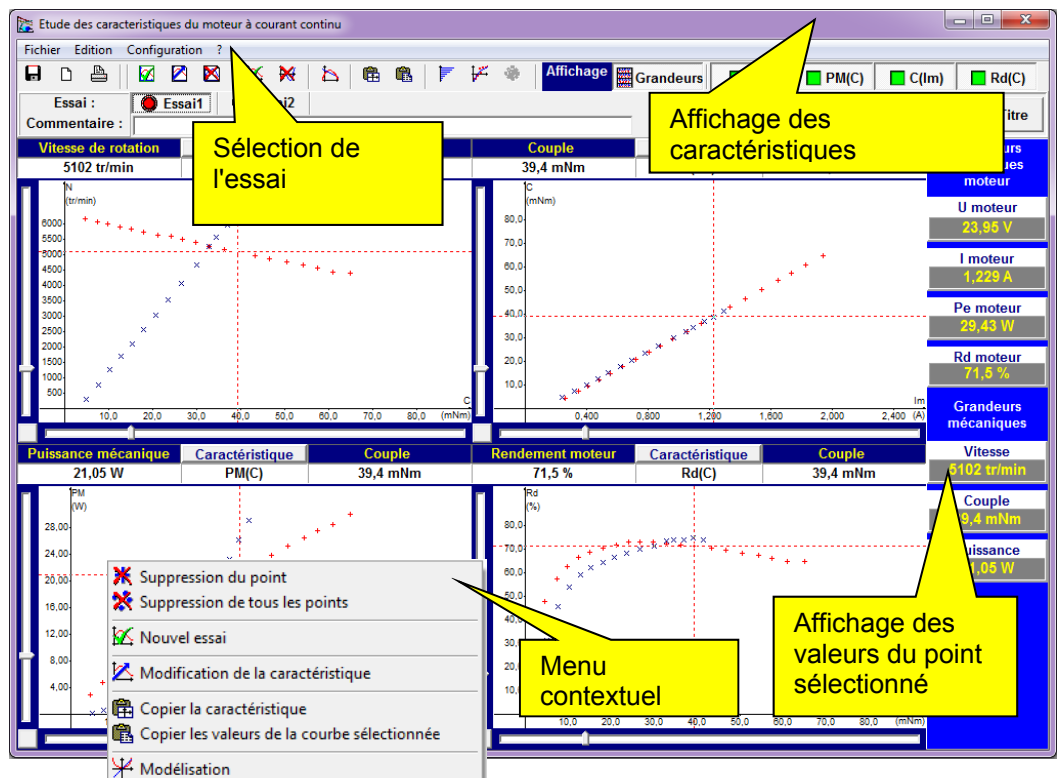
Etude des caracteristiques du moteur à courant continu

Fichier Edition Configuration ?

Affichage Grandeurs PM(C) C(Im) Rd(C)

Essai : Essai1 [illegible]i2

Commentaire :

Titre

Sélection de l'essai

Affichage des caractéristiques

Vitesse de rotation

5102 tr/min

Couple

39,4 mNm

N (tr/min)

6000 5500 5000 4500 4000 3500 3000 2500 2000 1500 1000 500

10,0 20,0 30,0 40,0 50,0 60,0 70,0 80,0 (mNm)

C

C (mNm)

80,0 70,0 60,0 50,0 40,0 30,0 20,0 10,0

0,400 0,800 1,200 1,600 2,000 2,400 Im (A)

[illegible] moteur

U moteur

23,95 V

I moteur

1,229 A

Pe moteur

29,43 W

Rd moteur

71,5 %

Grandeurs mécaniques

Vitesse

5102 tr/min

Couple

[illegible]9,4 mNm

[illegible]uissance

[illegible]1,05 W

Puissance mécanique

21,05 W

Caractéristique

PM(C)

Couple

39,4 mNm

Rendement moteur

71,5 %

Caractéristique

Rd(C)

Couple

39,4 mNm

PM (W)

28,00 24,00 20,00 16,00 12,00 8,00 4,00

Rd (%)

80,0 70,0 60,0 50,0 40,0 10,0

10,0 20,0 30,0 40,0 50,0 60,0 70,0 80,0 (mNm)

Suppression du point

Suppression de tous les points

Nouvel essai

Modification de la caractéristique

Copier la caractéristique

Copier les valeurs de la courbe sélectionnée

Modélisation

Menu contextuel

Affichage des valeurs du point sélectionné